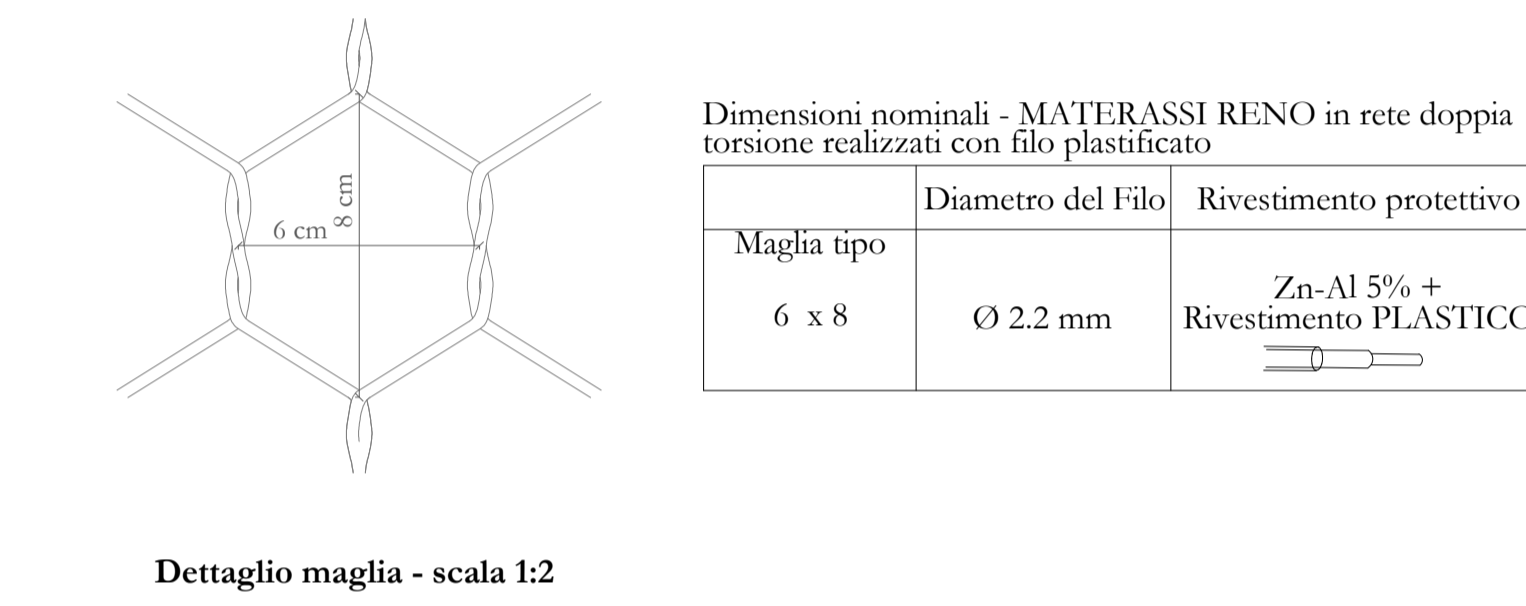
8 cm
6 cm

Dimensioni nominali - MATERASSI RENO in rete doppia torsione realizzati con filo plastificato

| | Diametro del Filo | Rivestimento protettivo |
|---|---|---|
| Maglia tipo<br>6 x 8 | Ø 2.2 mm | Zn-Al 5% +<br>Rivestimento PLASTICO |

Dettaglio maglia - scala 1:2